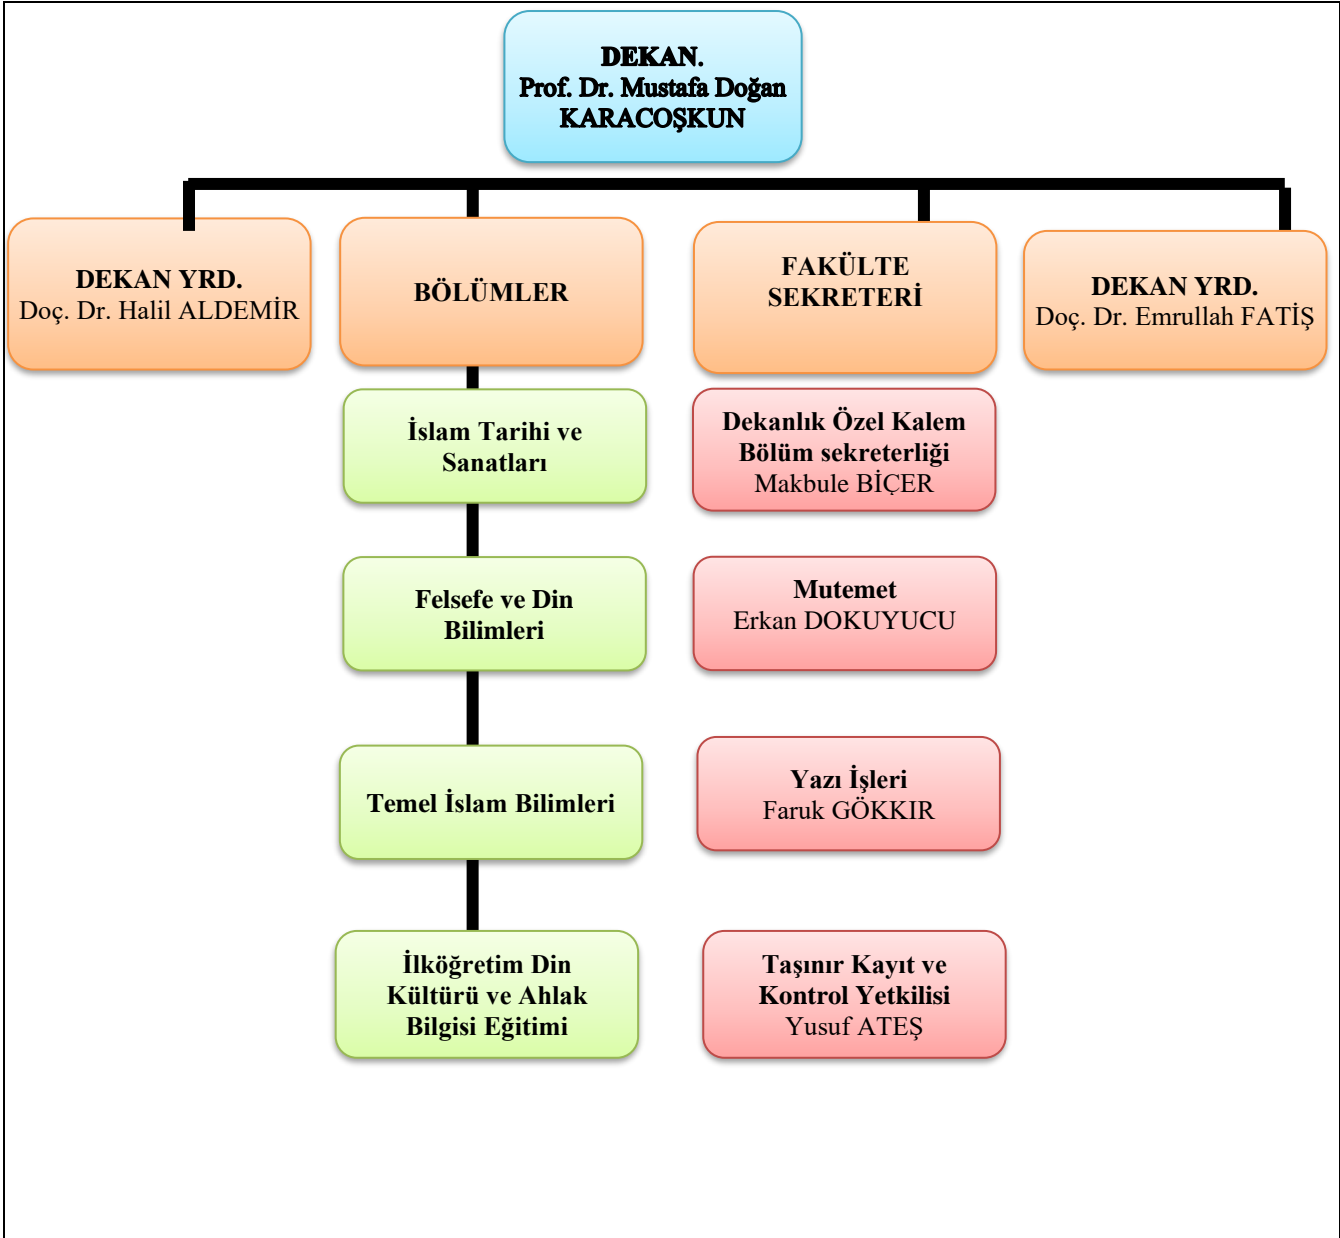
DEKAN.
Prof. Dr. Mustafa Doğan KARACOŞKUN

DEKAN YRD.
Doç. Dr. Halil ALDEMİR

BÖLÜMLER

FAKÜLTE SEKRETERİ

DEKAN YRD.
Doç. Dr. Emrullah FATİŞ

İslam Tarihi ve Sanatları

Felsefe ve Din Bilimleri

Temel İslam Bilimleri

İlköğretim Din Kültürü ve Ahlak Bilgisi Eğitimi

Dekanlık Özel Kalem Bölüm sekreterliği
Makbule BİÇER

Mutemet
Erkan DOKUYUCU

Yazı İşleri
Faruk GÖKKIR

Taşınır Kayıt ve Kontrol Yetkilisi
Yusuf ATEŞ